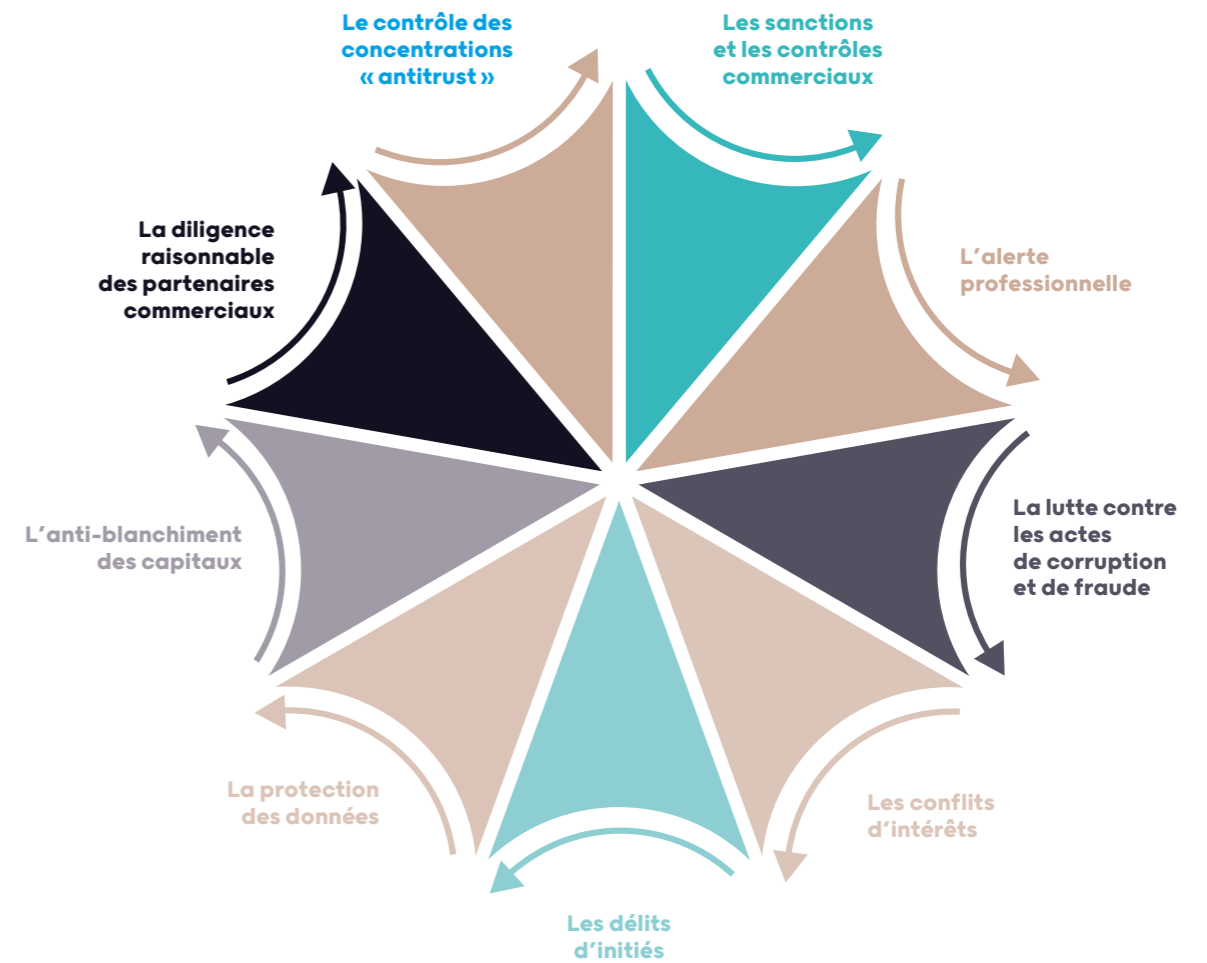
Le contrôle des concentrations « antitrust »

Les sanctions et les contrôles commerciaux

L’alerte professionnelle

La lutte contre les actes de corruption et de fraude

Les conflits d’intérêts

Les délits d’initiés

La protection des données

L’anti-blanchiment des capitaux

La diligence raisonnable des partenaires commerciaux